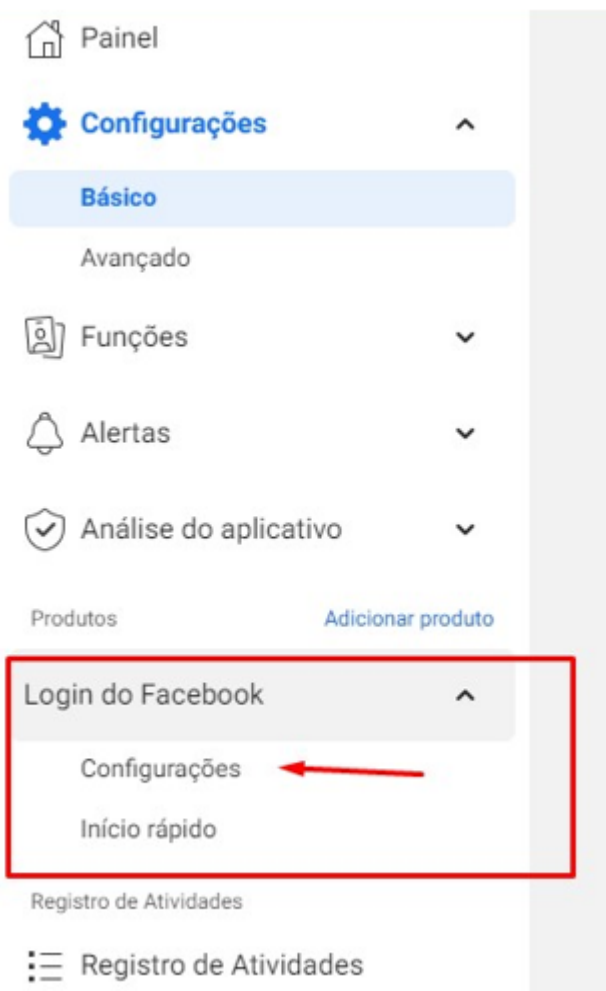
Painel

Configurações

Básico

Avançado

Funções

Alertas

Análise do aplicativo

Produtos

Adicionar produto

Login do Facebook

Configurações

Início rápido

Registro de Atividades

Registro de Atividades